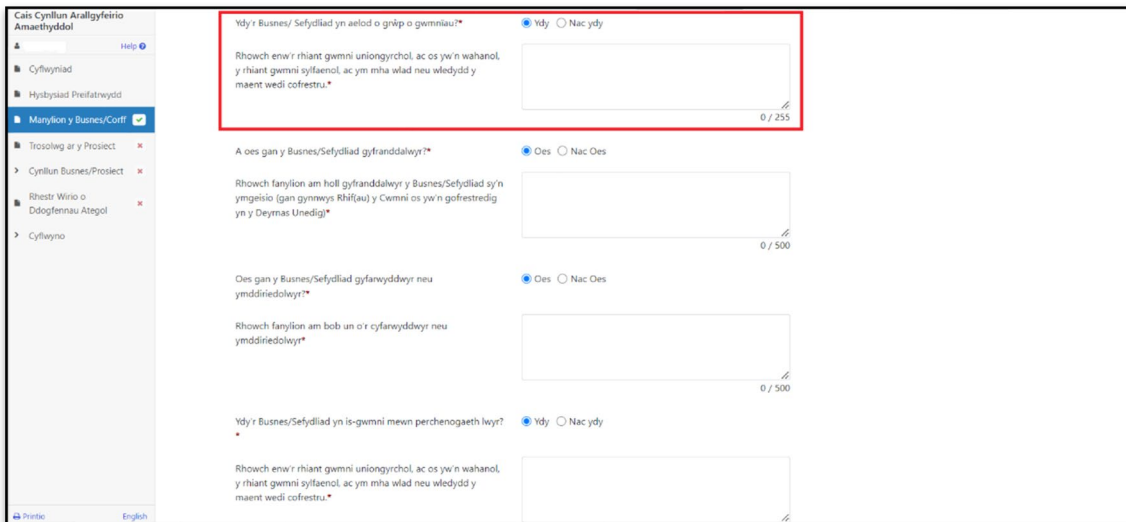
Cais Cynllun Arallgyfeirio Amaethyddol

Help

Cyflwyniad

Hysbysiad Preifatrwydd

Manylion y Busnes/Corff

Trosolwg ar y Prosiect

Cynllun Busnes/Prosiect

Rhestr Wirio o Ddogfennau Ategol

Cyflwyno

Printio

English

Ydy'r Busnes/ Sefydliad yn aelod o grŵp o gwmniau?*

Ydy

Nac ydy

Rhowch enw'r rhiant gwmni uniongyrchol, ac os yw'n wahanol, y rhiant gwmni sylfaenol, ac ym mha wlad neu wledydd y maent wedi cofrestru.*

0 / 255

A oes gan y Busnes/Sefydliad gyfranddalwyr?*

Oes

Nac Oes

Rhowch fanylion am holl gyfranddalwyr y Busnes/Sefydliad sy'n ymgeisio (gan gynnwys Rhif(au) y Cwmni os yw'n gofrestredig yn y Deyrnas Unedig)*

0 / 500

Oes gan y Busnes/Sefydliad gyfarwyddwyr neu ymddiriedolwyr?*

Oes

Nac Oes

Rhowch fanylion am bob un o'r cyfarwyddwyr neu ymddiriedolwyr*

0 / 500

Ydy'r Busnes/Sefydliad yn is-gwmni mewn perchenogaeth lwyr?*

Ydy

Nac ydy

Rhowch enw'r rhiant gwmni uniongyrchol, ac os yw'n wahanol, y rhiant gwmni sylfaenol, ac ym mha wlad neu wledydd y maent wedi cofrestru.*